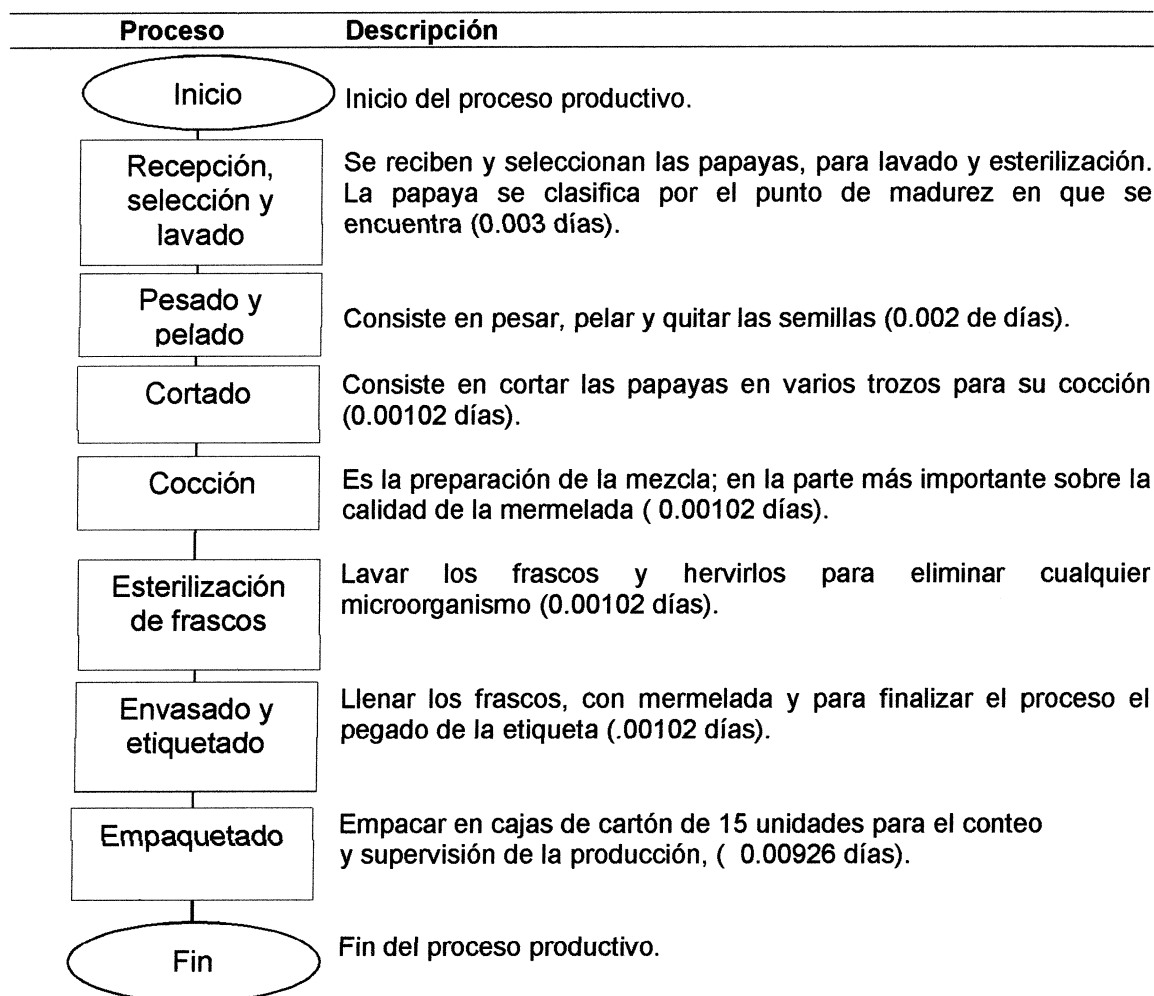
| Proceso | Descripción |
|---|---|
| Inicio | Inicio del proceso productivo. |
| Recepción, selección y lavado | Se reciben y seleccionan las papayas, para lavado y esterilización. La papaya se clasifica por el punto de madurez en que se encuentra (0.003 días). |
| Pesado y pelado | Consiste en pesar, pelar y quitar las semillas (0.002 de días). |
| Cortado | Consiste en cortar las papayas en varios trozos para su cocción (0.00102 días). |
| Cocción | Es la preparación de la mezcla; en la parte más importante sobre la calidad de la mermelada ( 0.00102 días). |
| Esterilización de frascos | Lavar los frascos y hervirlos para eliminar cualquier microorganismo (0.00102 días). |
| Envasado y etiquetado | Llenar los frascos, con mermelada y para finalizar el proceso el pegado de la etiqueta (.00102 días). |
| Empaquetado | Empacar en cajas de cartón de 15 unidades para el conteo y supervisión de la producción, ( 0.00926 días). |
| Fin | Fin del proceso productivo. |